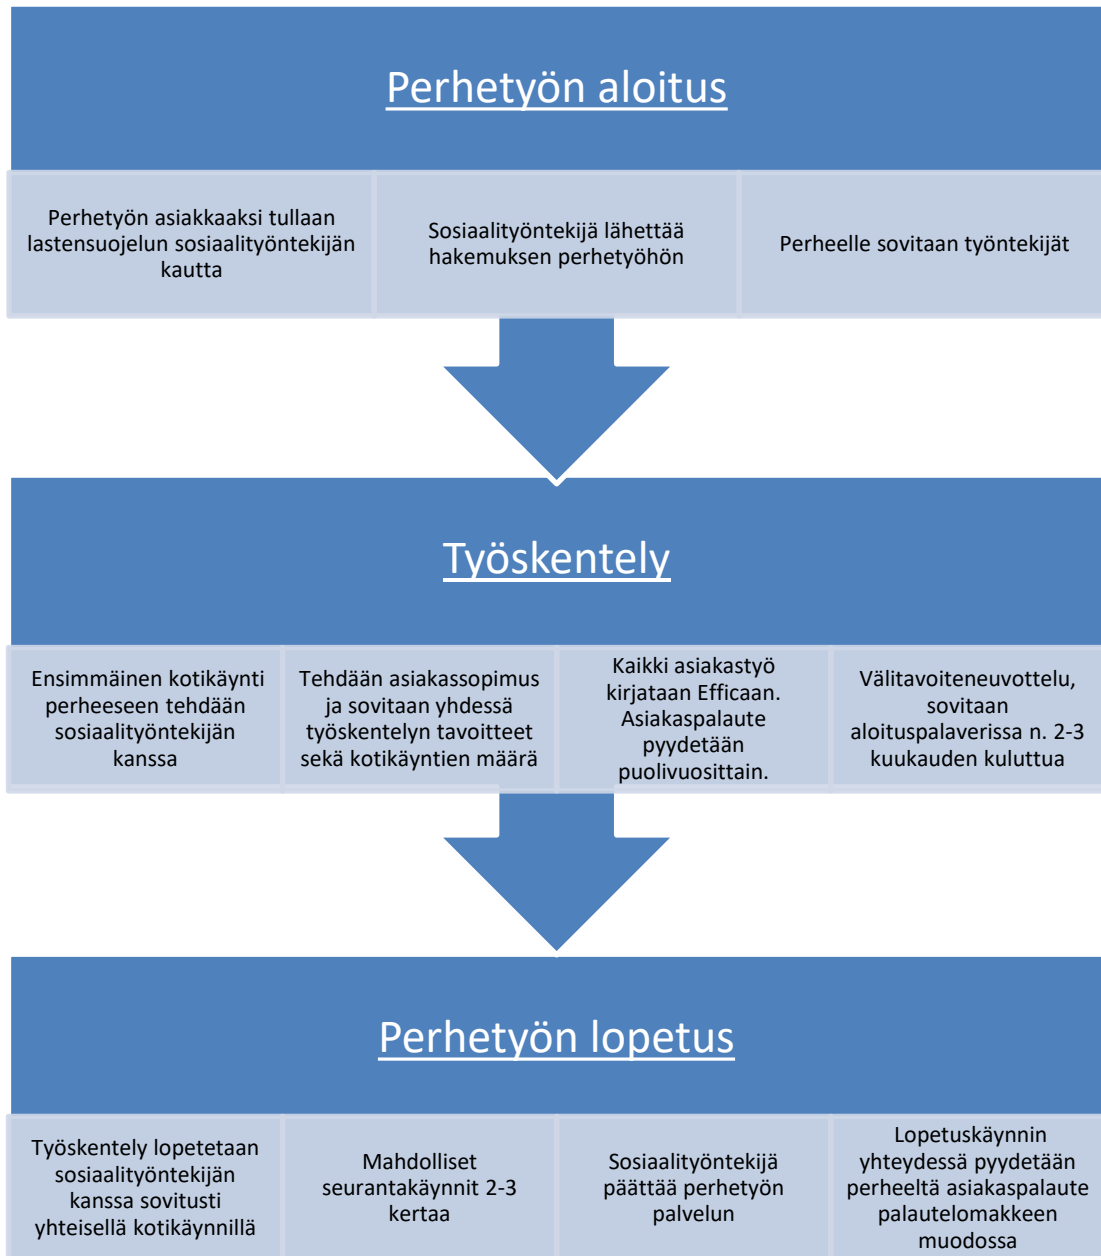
Perhetyön aloitus

Perhetyön asiakkaaksi tullaan lastensuojelun sosiaalityöntekijän kautta

Sosiaalityöntekijä lähettää hakemuksen perhetyöhön

Perheelle sovitaan työntekijät

Työskentely

Ensimmäinen kotikäynti perheeseen tehdään sosiaalityöntekijän kanssa

Tehdään asiakassopimus ja sovitaan yhdessä työskentelyn tavoitteet sekä kotikäyntien määrä

Kaikki asiakastyö kirjataan Efficaan. Asiakaspalaute pyydetään puolivuosittain.

Välitavoiteneuvottelu, sovitaan aloituspalaverissa n. 2-3 kuukauden kuluttua

Perhetyön lopetus

Työskentely lopetetaan sosiaalityöntekijän kanssa sovitusti yhteisellä kotikäynnillä

Mahdolliset seurantakäynnit 2-3 kertaa

Sosiaalityöntekijä päättää perhetyön palvelun

Lopetuskäynnin yhteydessä pyydetään perheeltä asiakaspalaute palautelomakkeen muodossa